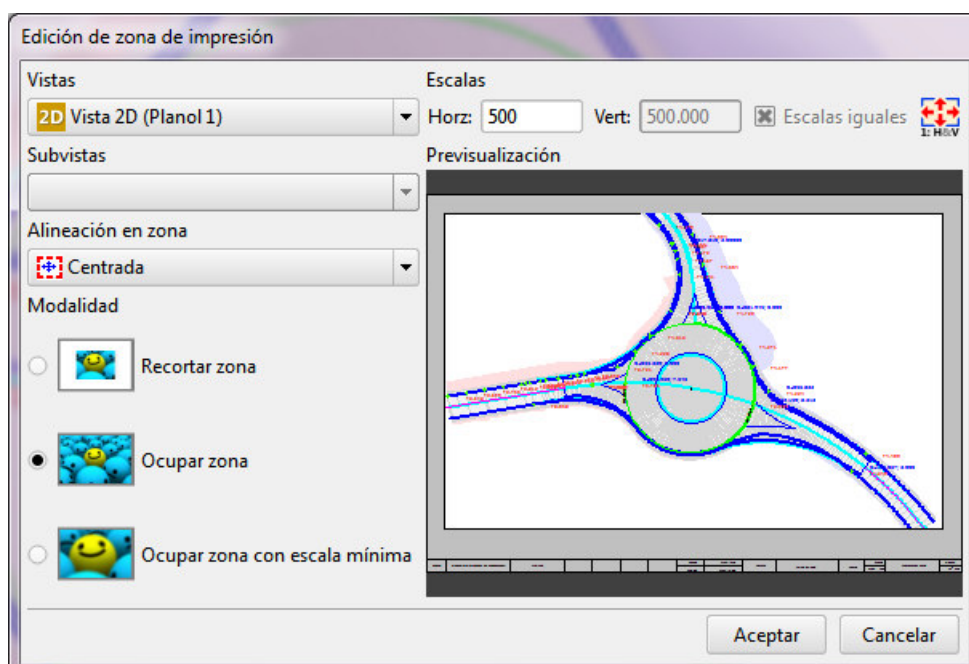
Edición de zona de impresión

Vistas

2D Vista 2D (Planol 1)

Subvistas

Alineación en zona

Centrada

Modalidad

Recortar zona

Ocupar zona

Ocupar zona con escala mínima

Escalas

Horz: 500

Vert: 500.000

Escalas iguales

1: H&V

Previsualización

Aceptar

Cancelar